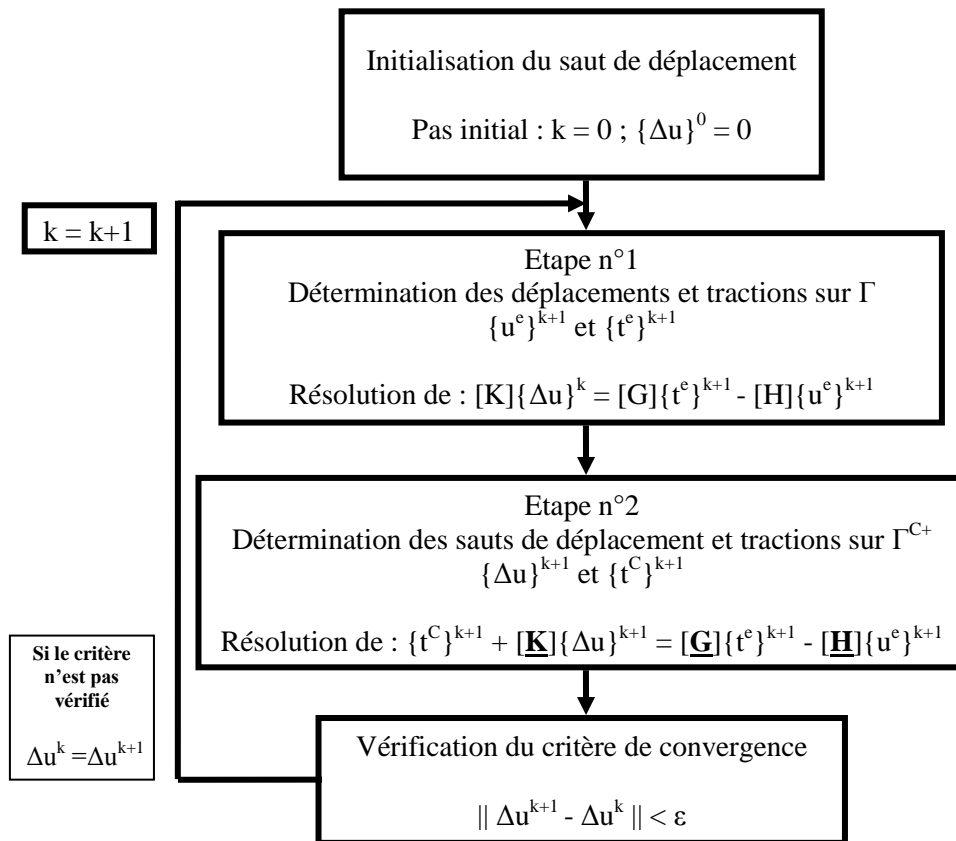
Initialisation du saut de déplacement

Pas initial : $k = 0$ ; $\{\Delta u\}^0 = 0$

$k = k+1$

Etape n°1
Détermination des déplacements et tractions sur $\Gamma$
$\{u^e\}^{k+1}$ et $\{t^e\}^{k+1}$

Résolution de : $[K]\{\Delta u\}^k = [G]\{t^e\}^{k+1} - [H]\{u^e\}^{k+1}$

Etape n°2
Détermination des sauts de déplacement et tractions sur $\Gamma^{C+}$
$\{\Delta u\}^{k+1}$ et $\{t^C\}^{k+1}$

Résolution de : $\{t^C\}^{k+1} + [\underline{\mathbf{K}}]\{\Delta u\}^{k+1} = [\underline{\mathbf{G}}]\{t^e\}^{k+1} - [\underline{\mathbf{H}}]\{u^e\}^{k+1}$

Si le critère n'est pas vérifié

$\Delta u^k = \Delta u^{k+1}$

Vérification du critère de convergence

$\| \Delta u^{k+1} - \Delta u^k \| < \varepsilon$